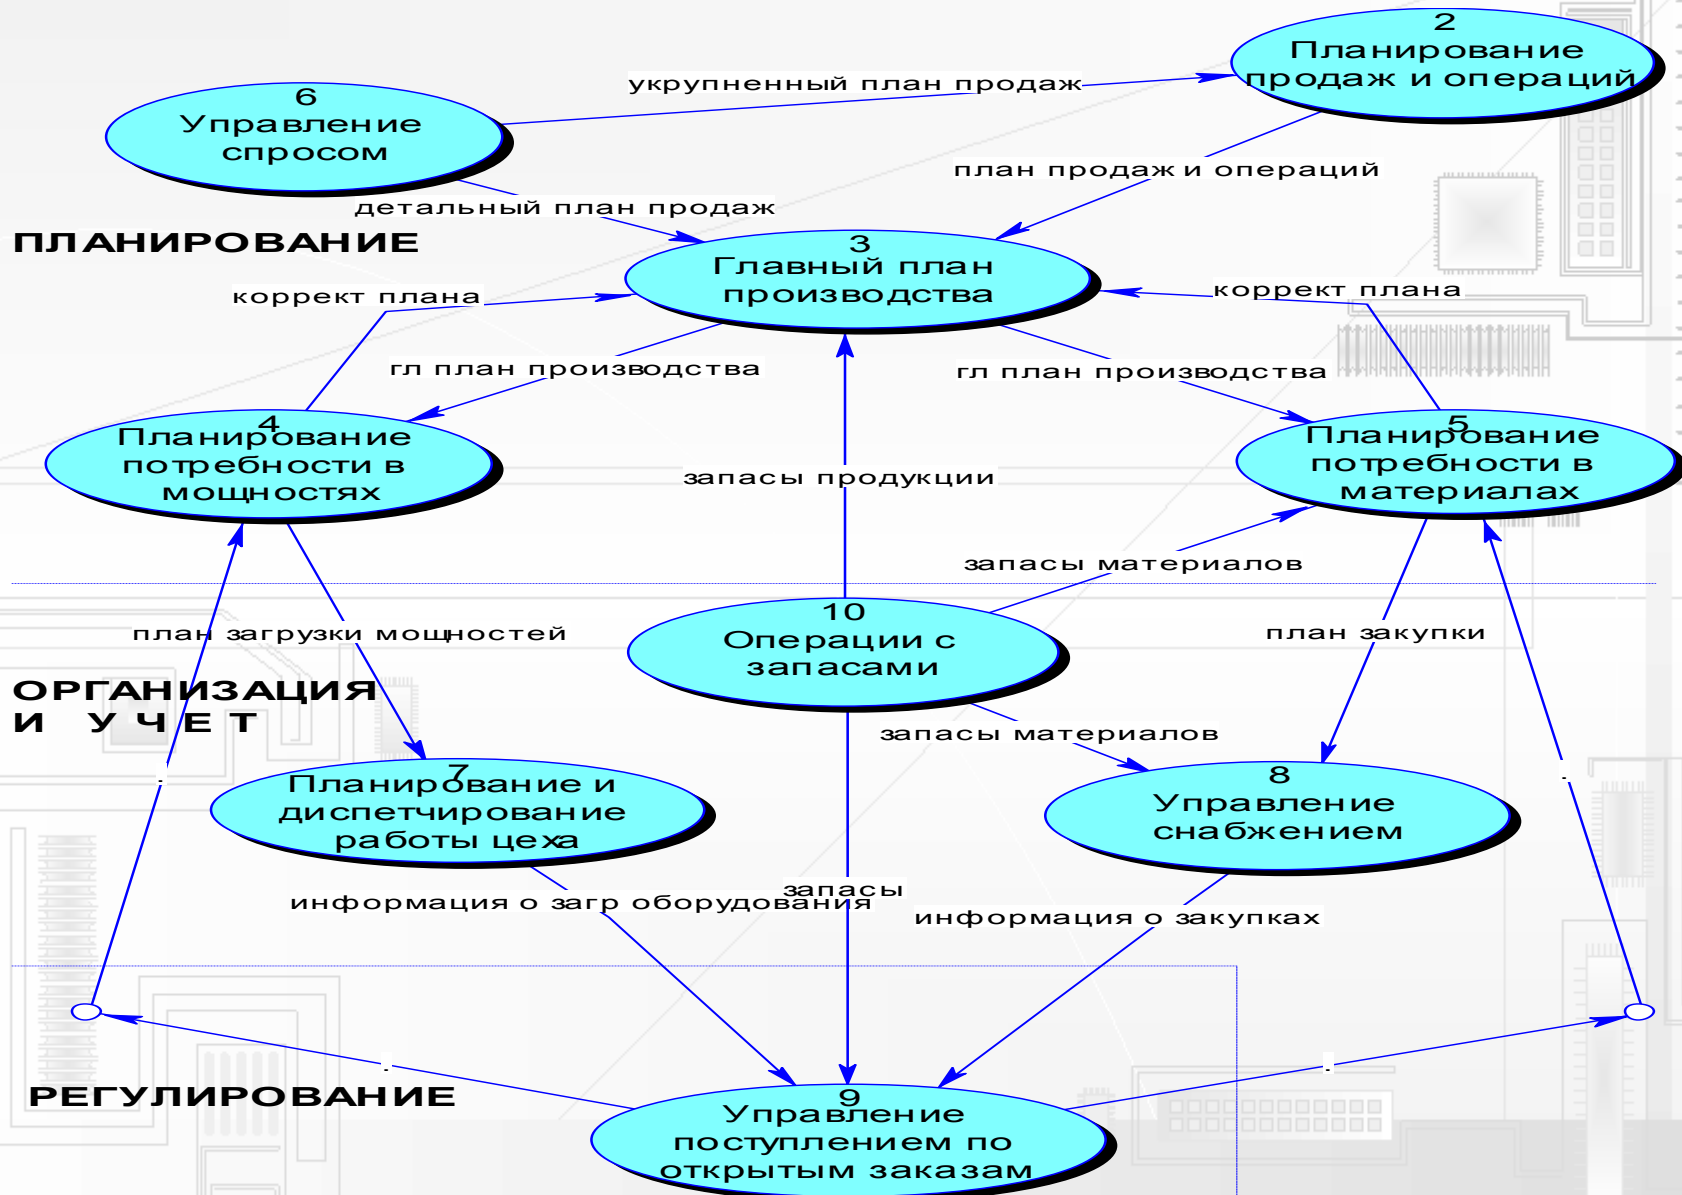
2
Планирование продаж и операций

6
Управление спросом

укрупненный план продаж

план продаж и операций

детальный план продаж

ПЛАНИРОВАНИЕ

3
Главный план производства

корект плана

корект плана

гл план производства

гл план производства

4
Планирование потребности в мощностях

5
Планирование потребности в материалах

запасы продукции

запасы материалов

10
Операции с запасами

план загрузки мощностей

план закупки

ОРГАНИЗАЦИЯ
И УЧЕТ

запасы материалов

7
Планирование и диспетчирование работы цеха

8
Управление снабжением

запасы

информация о загр оборудования

информация о закупках

РЕГУЛИРОВАНИЕ

9
Управление поступлением по открытым заказам